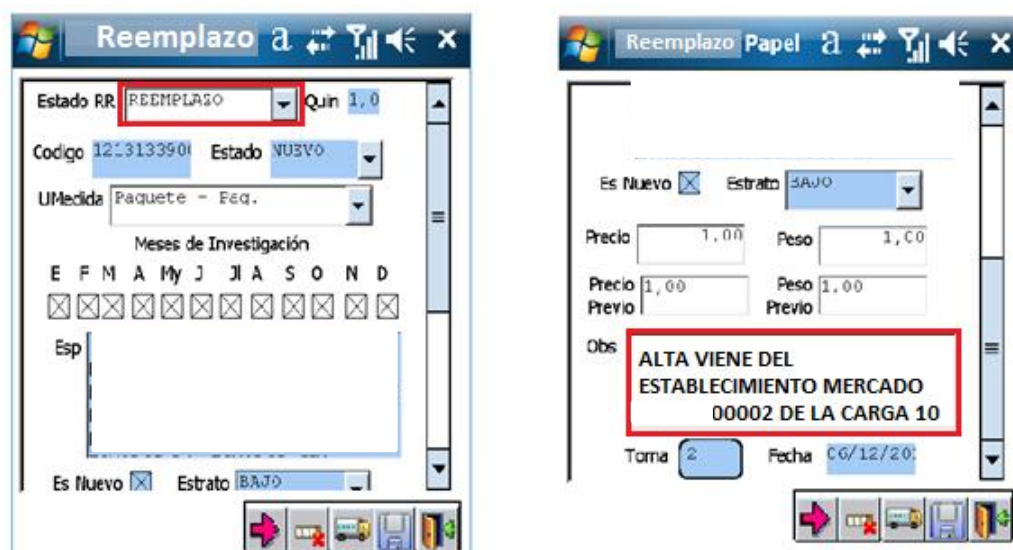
Reemplazo

Estado RR REEMPLASO Quin 1,0

Codigo 121313390 Estado NUEVO

UMedida Paquete - Paq.

Meses de Investigación

E F M A My J Jl A S O N D

Esp

Es Nuevo Estrato BAJO

Reemplazo Papel

Es Nuevo Estrato BAJO

Precio 1,00 Peso 1,00

Precio Previo 1,00 Peso Previo 1.00

Obs ALTA VIENE DEL ESTABLECIMIENTO MERCADO 00002 DE LA CARGA 10

Toma 2 Fecha 06/12/20